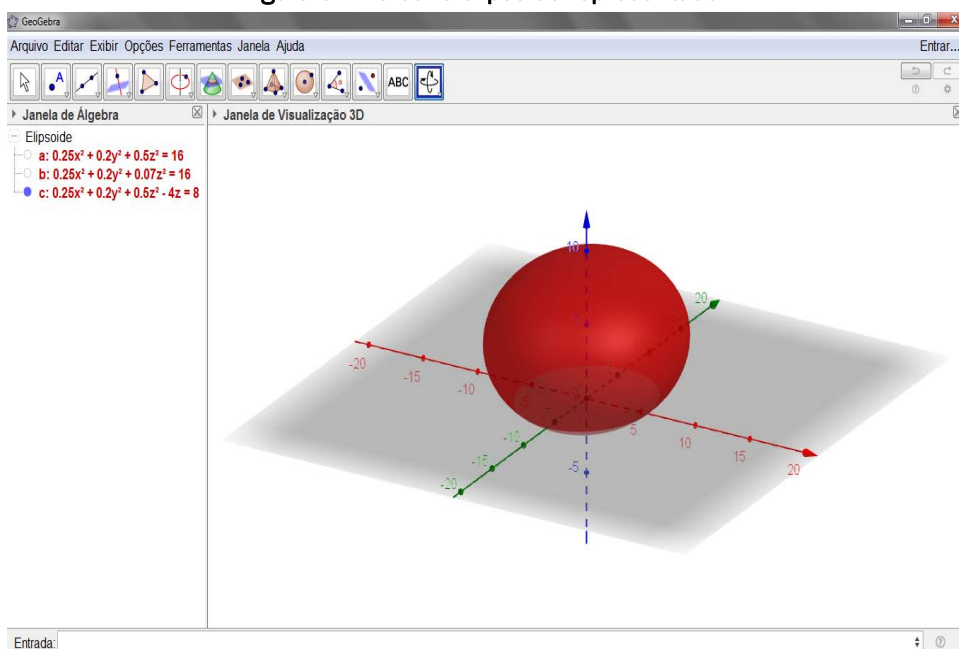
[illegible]

GeoGebra

Arquivo Editar Exibir Opções Ferramentas Janela Ajuda

Entrar...

ABC

Janela de Álgebra

Janela de Visualização 3D

Elipsoide

a: $0.25x^2 + 0.2y^2 + 0.5z^2 = 16$

b: $0.25x^2 + 0.2y^2 + 0.07z^2 = 16$

c: $0.25x^2 + 0.2y^2 + 0.5z^2 - 4z = 8$

10

20

-20

-15

-10

5

10

15

20

-10

-15

-20

-5

Entrada: